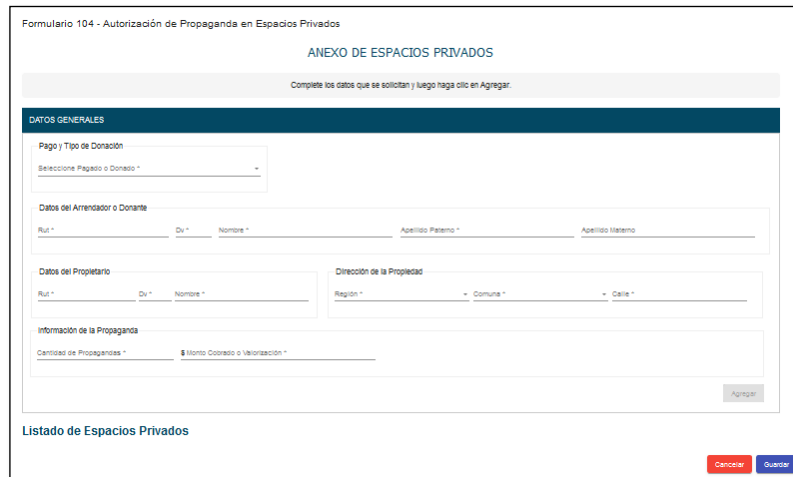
Formulario 104 - Autorización de Propaganda en Espacios Privados

ANEXO DE ESPACIOS PRIVADOS

Complete los datos que se solicitan y luego haga clic en Agregar.

DATOS GENERALES

Pago y Tipo de Donación

Seleccione Pagado o Donado *

Datos del Arrendador o Donante

Rut * | Dv * | Nombre * | Apellido Paterno * | Apellido Materno

Datos del Propietario

Rut * | Dv * | Nombre *

Dirección de la Propiedad

Región * | Comuna * | Calle *

Información de la Propaganda

Cantidad de Propagandas * | $ Monto Cobrado o Valorización *

Agregar

Listado de Espacios Privados

Cancelar | Guardar